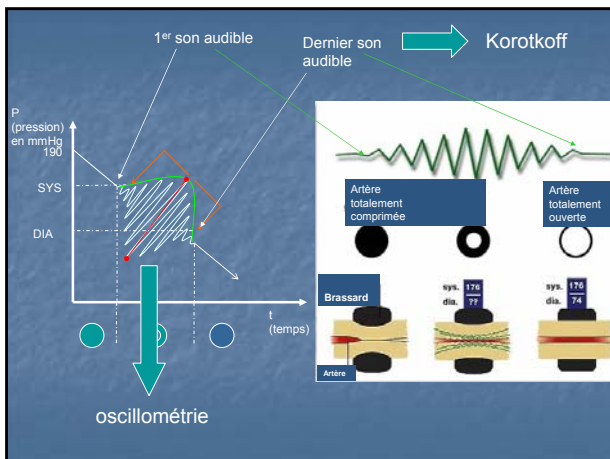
1$^{er}$ son audible

Dernier son audible

Korotkoff

P (pression) en mmHg

190

SYS

DIA

t (temps)

oscillométrie

Artère totalement comprimée

Artère totalement ouverte

Brassard

Artère

sys. 176
dia. ??

sys. 176
dia. 74